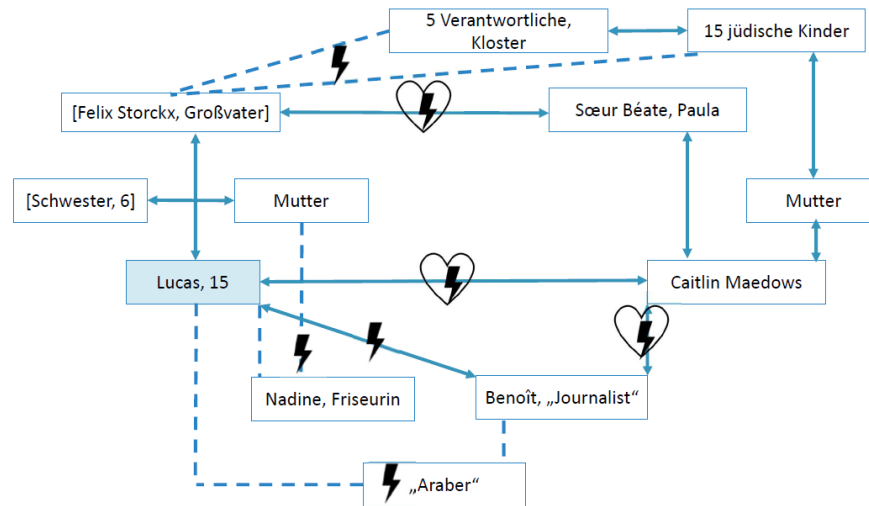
5 Verantwortliche, Kloster

15 jüdische Kinder

[Felix Storckx, Großvater]

Sœur Béate, Paula

[Schwester, 6]

Mutter

Mutter

Lucas, 15

Caitlin Maedows

Nadine, Friseurin

Benoît, „Journalist“

„Araber“